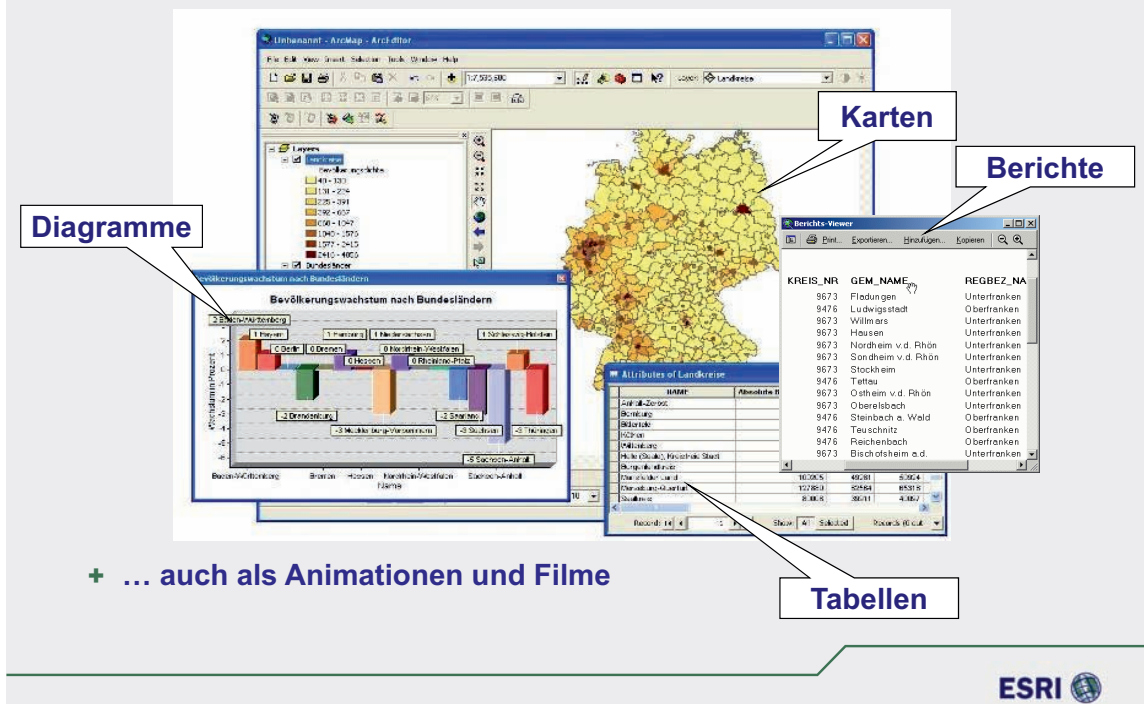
Karten

Berichte

Diagramme

Tabellen

Unbenannt - ArcMap - ArcEditor

File Edit View Insert Selection Tools Window Help

1:7,535,600

Layer: Landkreise

Layers

Landkreise

Bevölkerungsdichte

40 - 130

131 - 234

235 - 391

392 - 637

638 - 1047

1048 - 1576

1577 - 2415

2416 - 4003

Bundesländer

Bevölkerungswachstum nach Bundesländern

Bevölkerungswachstum nach Bundesländern

2 Baden-Württemberg

1 Bayern

1 Hamburg

1 Niedersachsen

1 Schleswig-Holstein

0 Berlin

0 Bremen

0 Nordrhein-Westfalen

0 Hessen

0 Rheinland-Pfalz

-2 Brandenburg

-2 Saarland

-3 Mecklenburg-Vorpommern

-3 Sachsen

-3 Thüringen

-5 Sachsen-Anhalt

Wachstum in Prozent

Baden-Württemberg

Bremen

Hessen

Nordrhein-Westfalen

Sachsen-Anhalt

Name

Berichts-Viewer

Print...

Exportieren...

Hinzufügen...

Kopieren

| KREIS_NR | GEM_NAME | REGBEZ_NA |
|---|---|---|
| 9673 | Fladungen | Unterfranken |
| 9476 | Ludwigsstadt | Oberfranken |
| 9673 | Willmars | Unterfranken |
| 9673 | Hausen | Unterfranken |
| 9673 | Nordheim v.d. Rhön | Unterfranken |
| 9673 | Sondheim v.d. Rhön | Unterfranken |
| 9673 | Stockheim | Unterfranken |
| 9476 | Tettau | Oberfranken |
| 9673 | Ostheim v.d. Rhön | Unterfranken |
| 9673 | Oberelsbach | Unterfranken |
| 9476 | Steinbach a. Wald | Oberfranken |
| 9476 | Teuschnitz | Oberfranken |
| 9476 | Reichenbach | Oberfranken |
| 9673 | Bischofsheim a.d. | Unterfranken |

Attributes of Landkreise

| NAME | Absolute B |  |  |
|---|---|---|---|
| Anhalt-Zerbst |  |  |  |
| Bernburg |  |  |  |
| Bitterfeld |  |  |  |
| Köthen |  |  |  |
| Wittenberg |  |  |  |
| Halle (Saale), Kreisfreie Stadt |  |  |  |
| Burgenlandkreis |  |  |  |
| Mansfelder Land | 103005 | 49381 | 53624 |
| Merseburg-Querfurt | 137880 | 63564 | 65318 |
| Saalkreis | 80816 | 39611 | 41067 |

Records:

Show: All Selected

Records (0 out

+ … auch als Animationen und Filme

ESRI